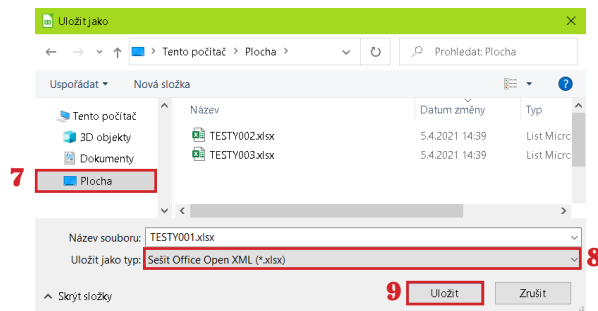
Uložit jako

Tento počítač > Plocha >

Prohledat: Plocha

Uspořádat ▾ Nová složka

Tento počítač
3D objekty
Dokumenty
7
Plocha

| Název | Datum změny | Typ |
|---|---|---|
| TESTY002.xlsx | 5.4.2021 14:39 | List Micro |
| TESTY003.xlsx | 5.4.2021 14:39 | List Micro |

Název souboru: TESTY001.xlsx
Uložit jako typ: Sešit Office Open XML (*.xlsx)
8

Skrýt složky
9
Uložit
Zrušit